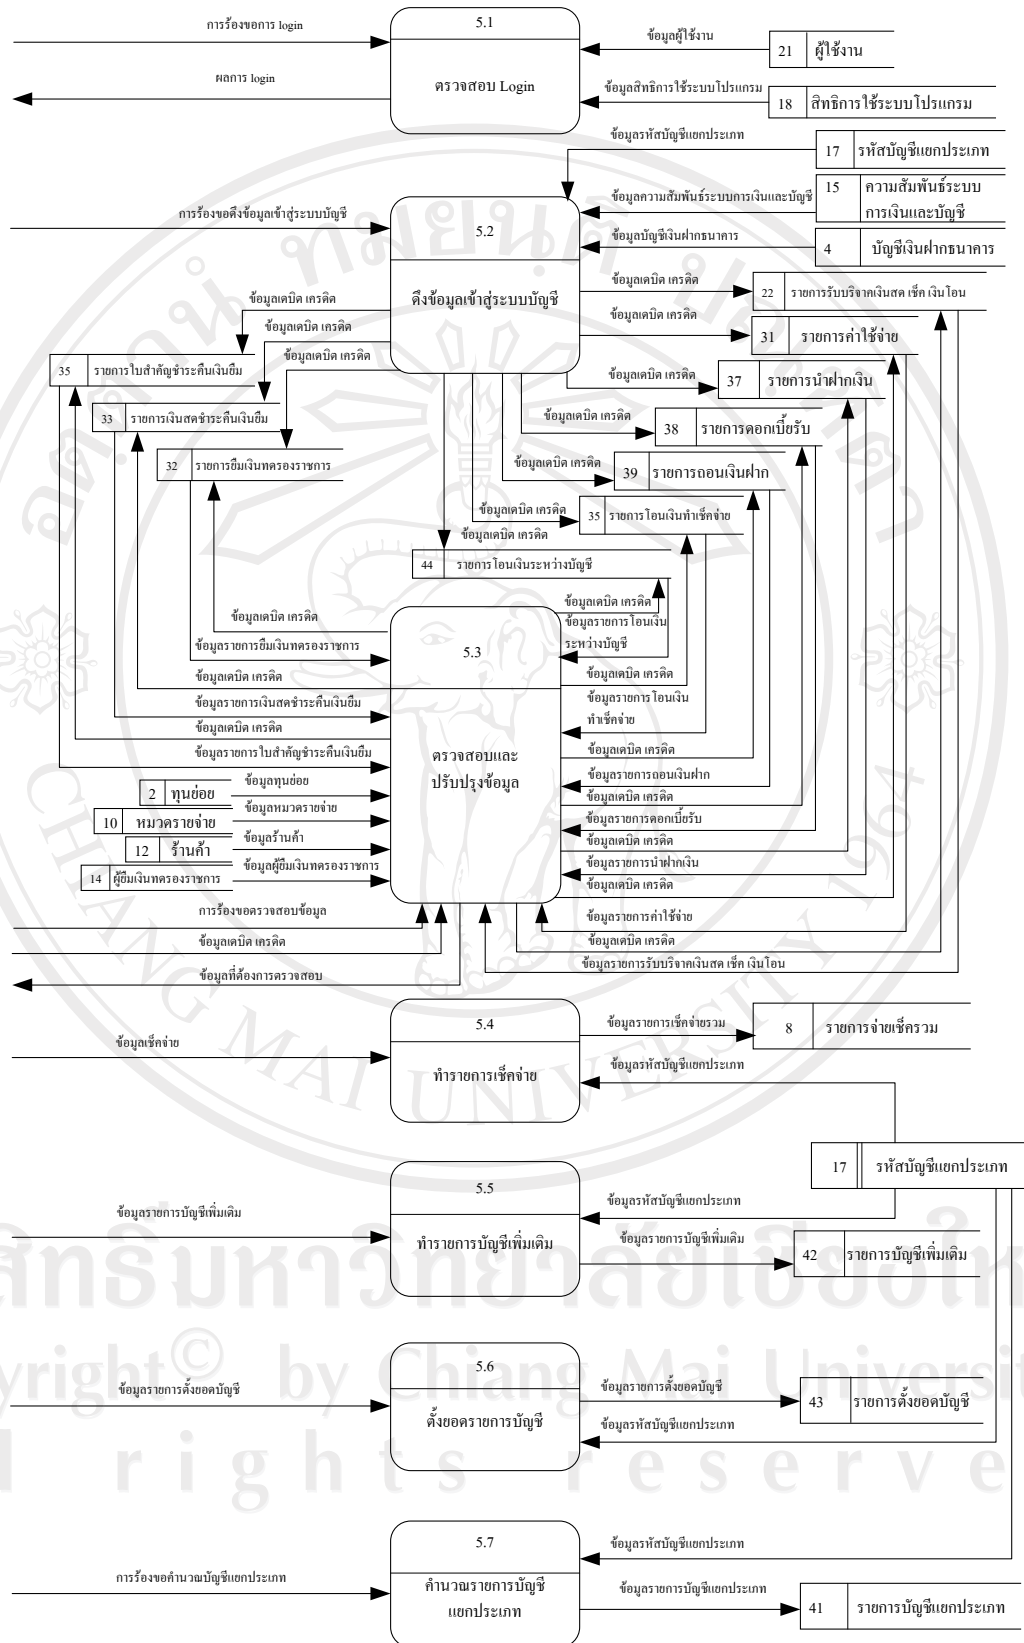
การร้องขอการ login

ผลการ login

5.1

ตรวจสอบ Login

ข้อมูลผู้ใช้งาน

21 ผู้ใช้งาน

ข้อมูลสิทธิการใช้ระบบโปรแกรม

18 สิทธิการใช้ระบบโปรแกรม

ข้อมูลรหัสบัญชีแยกประเภท

17 รหัสบัญชีแยกประเภท

ข้อมูลความสัมพันธ์ระบบการเงินและบัญชี

15 ความสัมพันธ์ระบบการเงินและบัญชี

การร้องขอดึงข้อมูลเข้าสู่ระบบบัญชี

5.2

ดึงข้อมูลเข้าสู่ระบบบัญชี

ข้อมูลบัญชีเงินฝากธนาคาร

4 บัญชีเงินฝากธนาคาร

ข้อมูลเดบิต เครดิต

22 รายการรับบริจาคเงินสด เช็ค เงินโอน

ข้อมูลเดบิต เครดิต

31 รายการค่าใช้จ่าย

ข้อมูลเดบิต เครดิต

37 รายการนำฝากเงิน

ข้อมูลเดบิต เครดิต

38 รายการดอกเบี้ยรับ

ข้อมูลเดบิต เครดิต

39 รายการถอนเงินฝาก

ข้อมูลเดบิต เครดิต

35 รายการโอนเงินทำเช็คจ่าย

ข้อมูลเดบิต เครดิต

44 รายการโอนเงินระหว่างบัญชี

ข้อมูลเดบิต เครดิต

ข้อมูลเดบิต เครดิต

ข้อมูลเดบิต เครดิต

35 รายการใบสำคัญชำระคืนเงินยืม

33 รายการเงินสดชำระคืนเงินยืม

32 รายการยืมเงินทดรองราชการ

ข้อมูลเดบิต เครดิต

ข้อมูลรายการยืมเงินทดรองราชการ

ข้อมูลเดบิต เครดิต

ข้อมูลรายการเงินสดชำระคืนเงินยืม

ข้อมูลเดบิต เครดิต

ข้อมูลรายการใบสำคัญชำระคืนเงินยืม

5.3

ตรวจสอบและปรับปรุงข้อมูล

ข้อมูลเดบิต เครดิต

ข้อมูลรายการโอนเงินระหว่างบัญชี

ข้อมูลเดบิต เครดิต

ข้อมูลรายการโอนเงินทำเช็คจ่าย

ข้อมูลเดบิต เครดิต

ข้อมูลรายการถอนเงินฝาก

ข้อมูลเดบิต เครดิต

ข้อมูลรายการดอกเบี้ยรับ

ข้อมูลเดบิต เครดิต

ข้อมูลรายการนำฝากเงิน

ข้อมูลเดบิต เครดิต

ข้อมูลรายการค่าใช้จ่าย

ข้อมูลเดบิต เครดิต

ข้อมูลรายการรับบริจาคเงินสด เช็ค เงินโอน

2 ทุนย่อย

ข้อมูลทุนย่อย

10 หมวดรายจ่าย

ข้อมูลหมวดรายจ่าย

12 ร้านค้า

ข้อมูลร้านค้า

14 ผู้ยืมเงินทดรองราชการ

ข้อมูลผู้ยืมเงินทดรองราชการ

การร้องขอตรวจสอบข้อมูล

ข้อมูลเดบิต เครดิต

ข้อมูลที่ต้องการตรวจสอบ

ข้อมูลเช็คจ่าย

5.4

ทำรายการเช็คจ่าย

ข้อมูลรายการเช็คจ่ายรวม

8 รายการจ่ายเช็ครวม

ข้อมูลรหัสบัญชีแยกประเภท

17 รหัสบัญชีแยกประเภท

ข้อมูลรายการบัญชีเพิ่มเติม

5.5

ทำรายการบัญชีเพิ่มเติม

ข้อมูลรหัสบัญชีแยกประเภท

ข้อมูลรายการบัญชีเพิ่มเติม

42 รายการบัญชีเพิ่มเติม

ข้อมูลรายการตั้งยอดบัญชี

5.6

ตั้งยอดรายการบัญชี

ข้อมูลรายการตั้งยอดบัญชี

43 รายการตั้งยอดบัญชี

ข้อมูลรหัสบัญชีแยกประเภท

การร้องขอคำนวณบัญชีแยกประเภท

5.7

คำนวณรายการบัญชีแยกประเภท

ข้อมูลรหัสบัญชีแยกประเภท

ข้อมูลรายการบัญชีแยกประเภท

41 รายการบัญชีแยกประเภท

ลิขสิทธิ์มหาวิทยาลัยเชียงใหม่
Copyright© by Chiang Mai University
All rights reserved